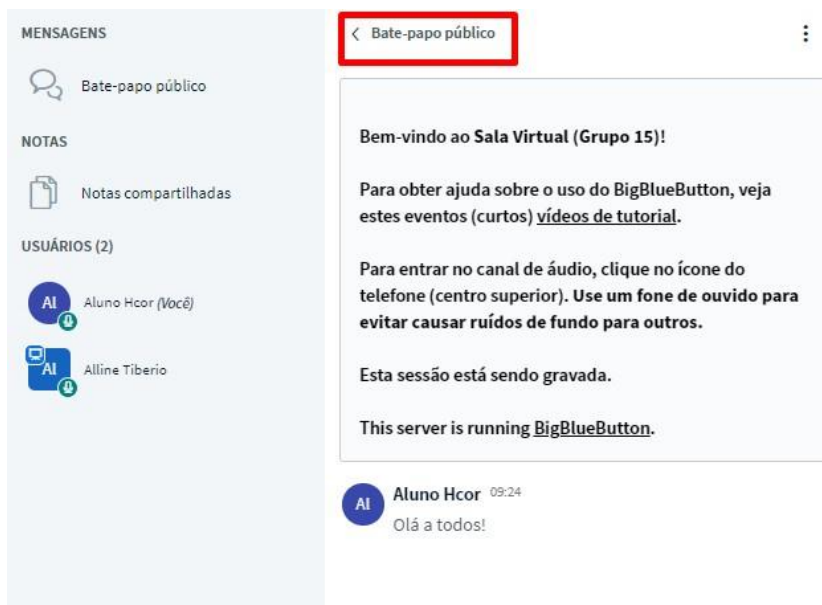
MENSAGENS

Bate-papo público

NOTAS

Notas compartilhadas

USUÁRIOS (2)

AI Aluno Hcor (Você)

AI Alline Tiberio

< Bate-papo público

Bem-vindo ao Sala Virtual (Grupo 15)!

Para obter ajuda sobre o uso do BigBlueButton, veja estes eventos (curtos) vídeos de tutorial.

Para entrar no canal de áudio, clique no ícone do telefone (centro superior). Use um fone de ouvido para evitar causar ruídos de fundo para outros.

Esta sessão está sendo gravada.

This server is running BigBlueButton.

AI Aluno Hcor 09:24
Olá a todos!